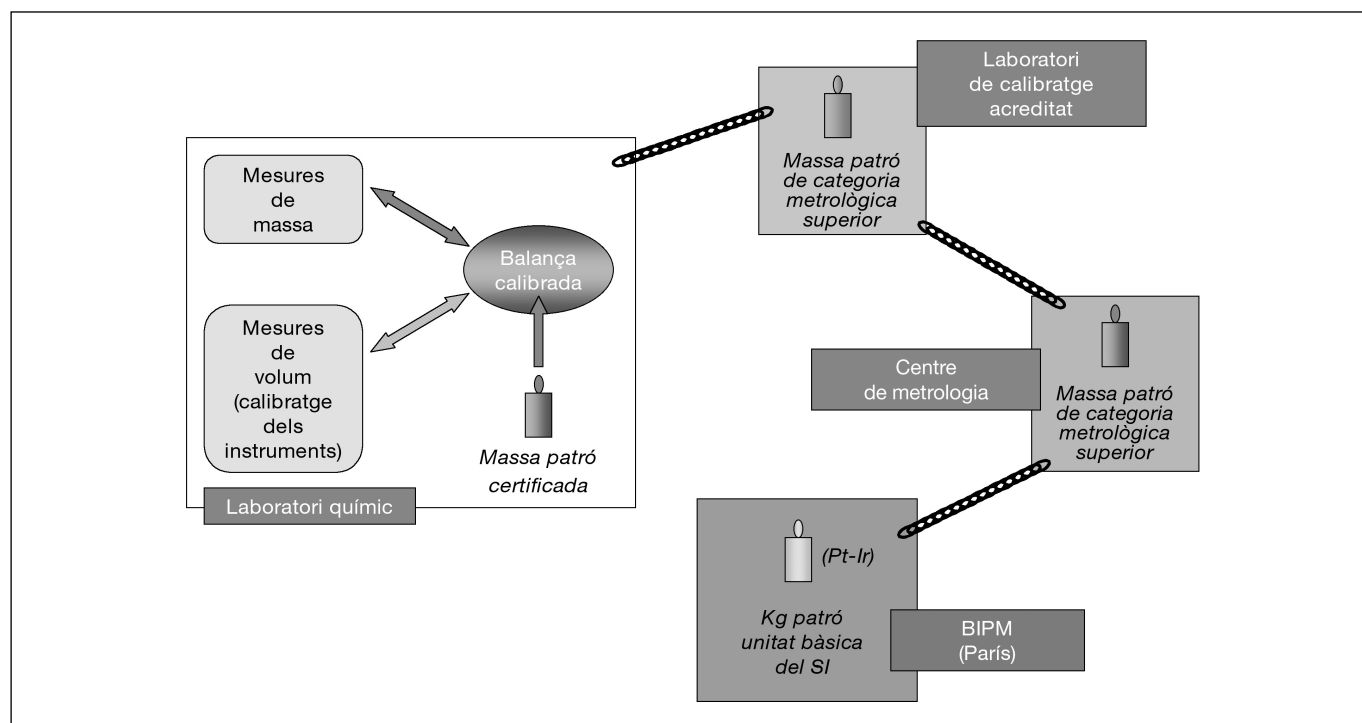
Laboratori de calibratge acreditat

Massa patró de categoria metrològica superior

Mesures de massa

Balança calibrada

Mesures de volum (calibratge dels instruments)

Massa patró certificada

Laboratori químic

Centre de metrologia

Massa patró de categoria metrològica superior

(Pt-Ir)

Kg patró unitat bàsica del SI

BIPM (París)